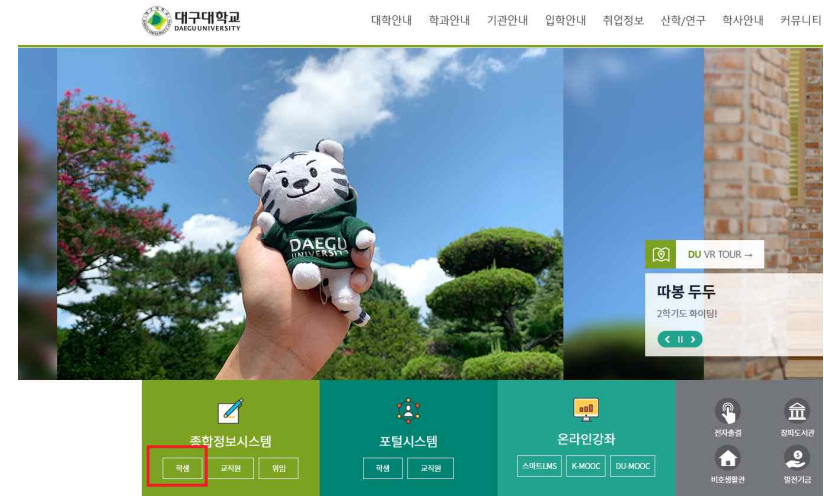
대구대학교
DAEGU UNIVERSITY

대학안내 학과안내 기관안내 입학안내 취업정보 산학/연구 학사안내 커뮤니티

DAEGU UNIVERSITY

DU VR TOUR →

따봉 두두
2학기도 화이팅!

종합정보시스템
학생 교직원 위임

포털시스템
학생 교직원

온라인강좌
스마트LMS K-MOOC DU-MOOC

전자출결
창파도서관
비호생활관
발전기금